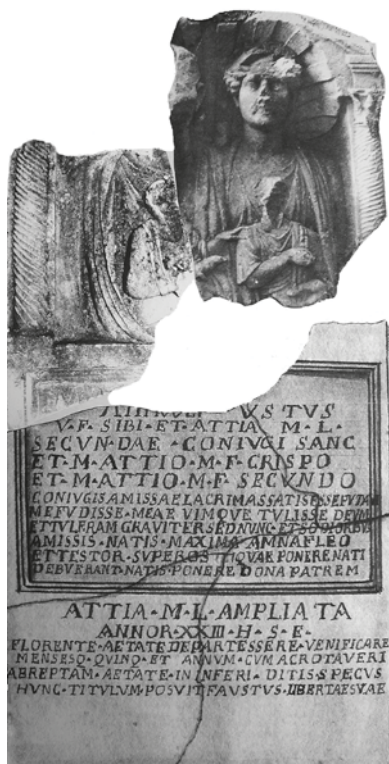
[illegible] VSTVS
V·F·SIBI·ET·ATTIA·M·L·
SECVNDAE·CONIVGI·SANC
ET·M·ATTIO·M·F·CRISPO
ET·M·ATTIO·M·F·SECVNDO
CONIVGIS·AMISSAE·LACRIMAS·SATIS·ESSE·PVTAR
ME·FVDISSE·MEAE·VIMQVE·TVLISSE·DEVM
ET·TVLERAM·GRAVITER·SED·NVNC·ET·SOLOR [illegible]
AMISSIS·NATIS·MAXIMA·AMNA·FLEO
ET·TESTOR·SVPEROS·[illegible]QVAE·PONERE·NATI
DEBVERANT·NATIS·PONERE·DONA·PATREM

ATTIA·M·L·AMPLIATA
ANNOR·XXIII·H·S·E·
FLORENTE·AETATE·DE·PARTE·SSERE·VENIFICARE
MENSESQ·QVINQ·ET·ANNVM·CVM·ACROTAVERI
ABREPTAM·AETATE·IN·INFERI·DITIS·SPECVS
HVNC·TITVLVM·POSVIT·FAVSTVS·LIBERTAE·SVAE